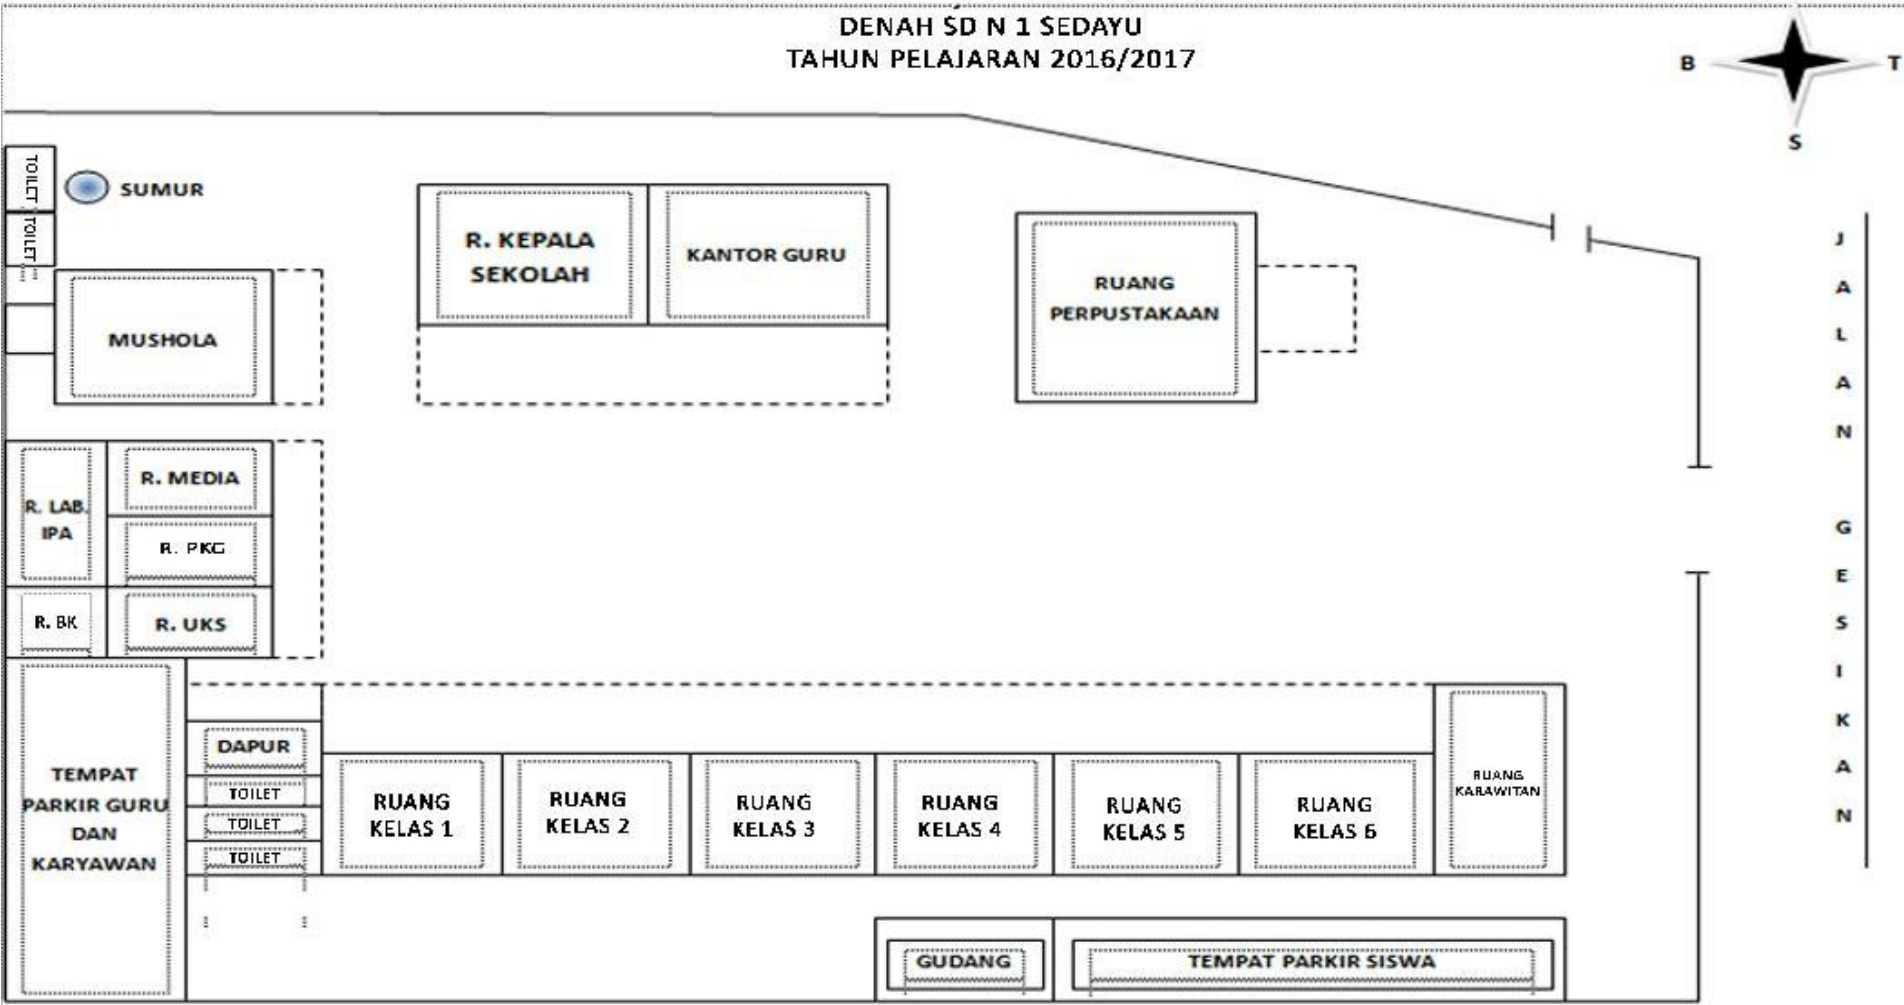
DENAH SD N 1 SEDAYU
TAHUN PELAJARAN 2016/2017

B
T
S

TOILET
TOILET
SUMUR

R. KEPALA SEKOLAH
KANTOR GURU
RUANG PERPUSTAKAAN

MUSHOLA

J A L A N G E S I K A N

R. LAB. IPA
R. MEDIA
R. PKG
R. BK
R. UKS

TEMPAT PARKIR GURU DAN KARYAWAN
DAPUR
TOILET
TOILET
TOILET
RUANG KELAS 1
RUANG KELAS 2
RUANG KELAS 3
RUANG KELAS 4
RUANG KELAS 5
RUANG KELAS 6
RUANG KARAWITAN

GUDANG
TEMPAT PARKIR SISWA